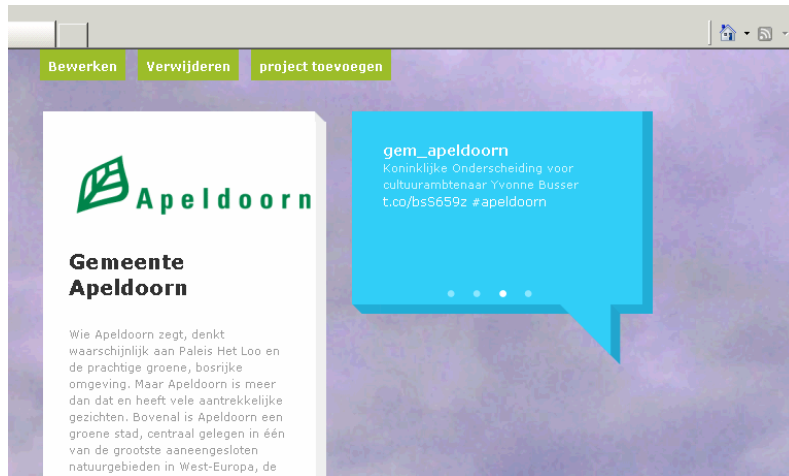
Bewerken
Verwijderen
project toevoegen

Apeldoorn

Gemeente Apeldoorn

Wie Apeldoorn zegt, denkt waarschijnlijk aan Paleis Het Loo en de prachtige groene, bosrijke omgeving. Maar Apeldoorn is meer dan dat en heeft vele aantrekkelijke gezichten. Bovenal is Apeldoorn een groene stad, centraal gelegen in één van de grootste aaneengesloten natuurgebieden in West-Europa, de

gem_apeldoorn
Koninklijke Onderscheiding voor cultuurambtenaar Yvonne Busser t.co/bsS659z #apeldoorn